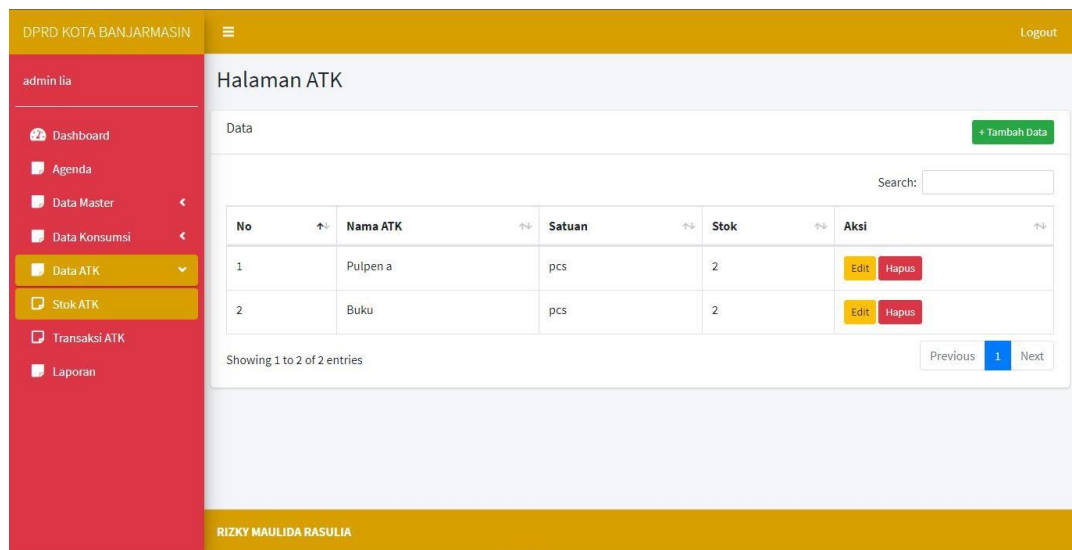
DPRD KOTA BANJARMASIN

Logout

admin lia

Dashboard

Agenda

Data Master

Data Konsumsi

Data ATK

Stok ATK

Transaksi ATK

Laporan

Halaman ATK

Data

+ Tambah Data

Search:

| No | Nama ATK | Satuan | Stok | Aksi |
|---|---|---|---|---|
| 1 | Pulpen a | pcs | 2 | Edit Hapus |
| 2 | Buku | pcs | 2 | Edit Hapus |

Showing 1 to 2 of 2 entries

Previous 1 Next

RIZKY MAULIDA RASULIA